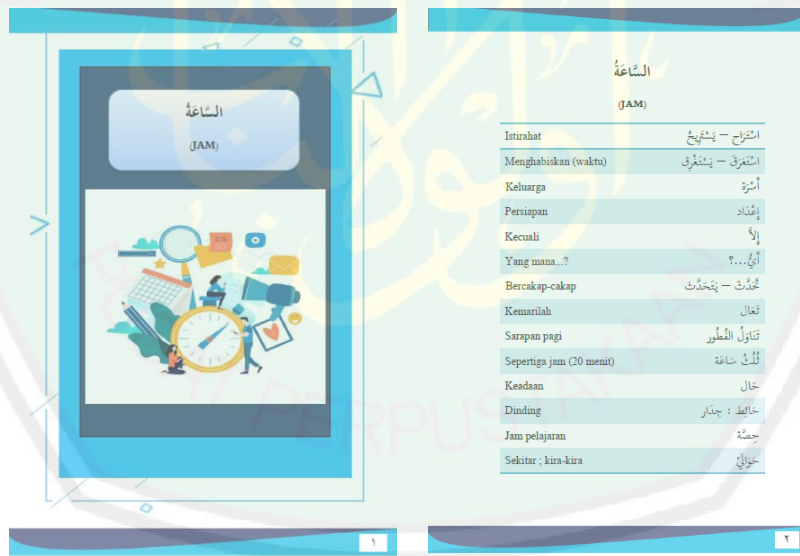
السَّاعَةُ

(JAM)

١

السَّاعَةُ

(JAM)

| | |
|---|---|
| Istirahat | اسْتَرَاحَ – يَسْتَرِيحُ |
| Menghabiskan (waktu) | اسْتَغْرَقَ – يَسْتَغْرِقُ |
| Keluarga | أُسْرَةٌ |
| Persiapan | إِعْدَادٌ |
| Kecuali | إِلَّا |
| Yang mana...? | أَيُّ...؟ |
| Bercakap-cakap | تَحَدَّثَ – يَتَحَدَّثُ |
| Kemarilah | تَعَالَ |
| Sarapan pagi | تَنَاوُلُ الْفُطُورِ |
| Sepertiga jam (20 menit) | ثُلُثُ سَاعَةٍ |
| Keadaan | حَالٌ |
| Dinding | حَائِطٌ ؛ جِدَارٌ |
| Jam pelajaran | حِصَّةٌ |
| Sekitar ; kira-kira | حَوَالَيْ |

٢